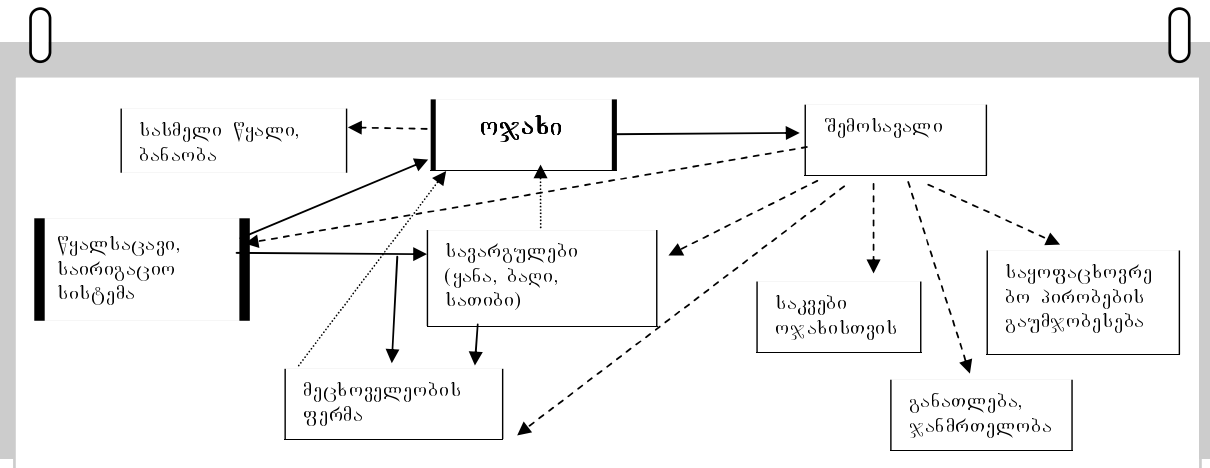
სასმელი წყალი, ბანაობა

ოჯახი

შემოსავალი

წყალსაცავი, საირიგაციო სისტემა

სავარგულები (ყანა, ბაღი, სათიბი)

საყოფაცხოვრებო პირობების გაუმჯობესება

საკვები ოჯახისთვის

მეცხოველეობის ფერმა

განათლება, ჯანმრთელობა